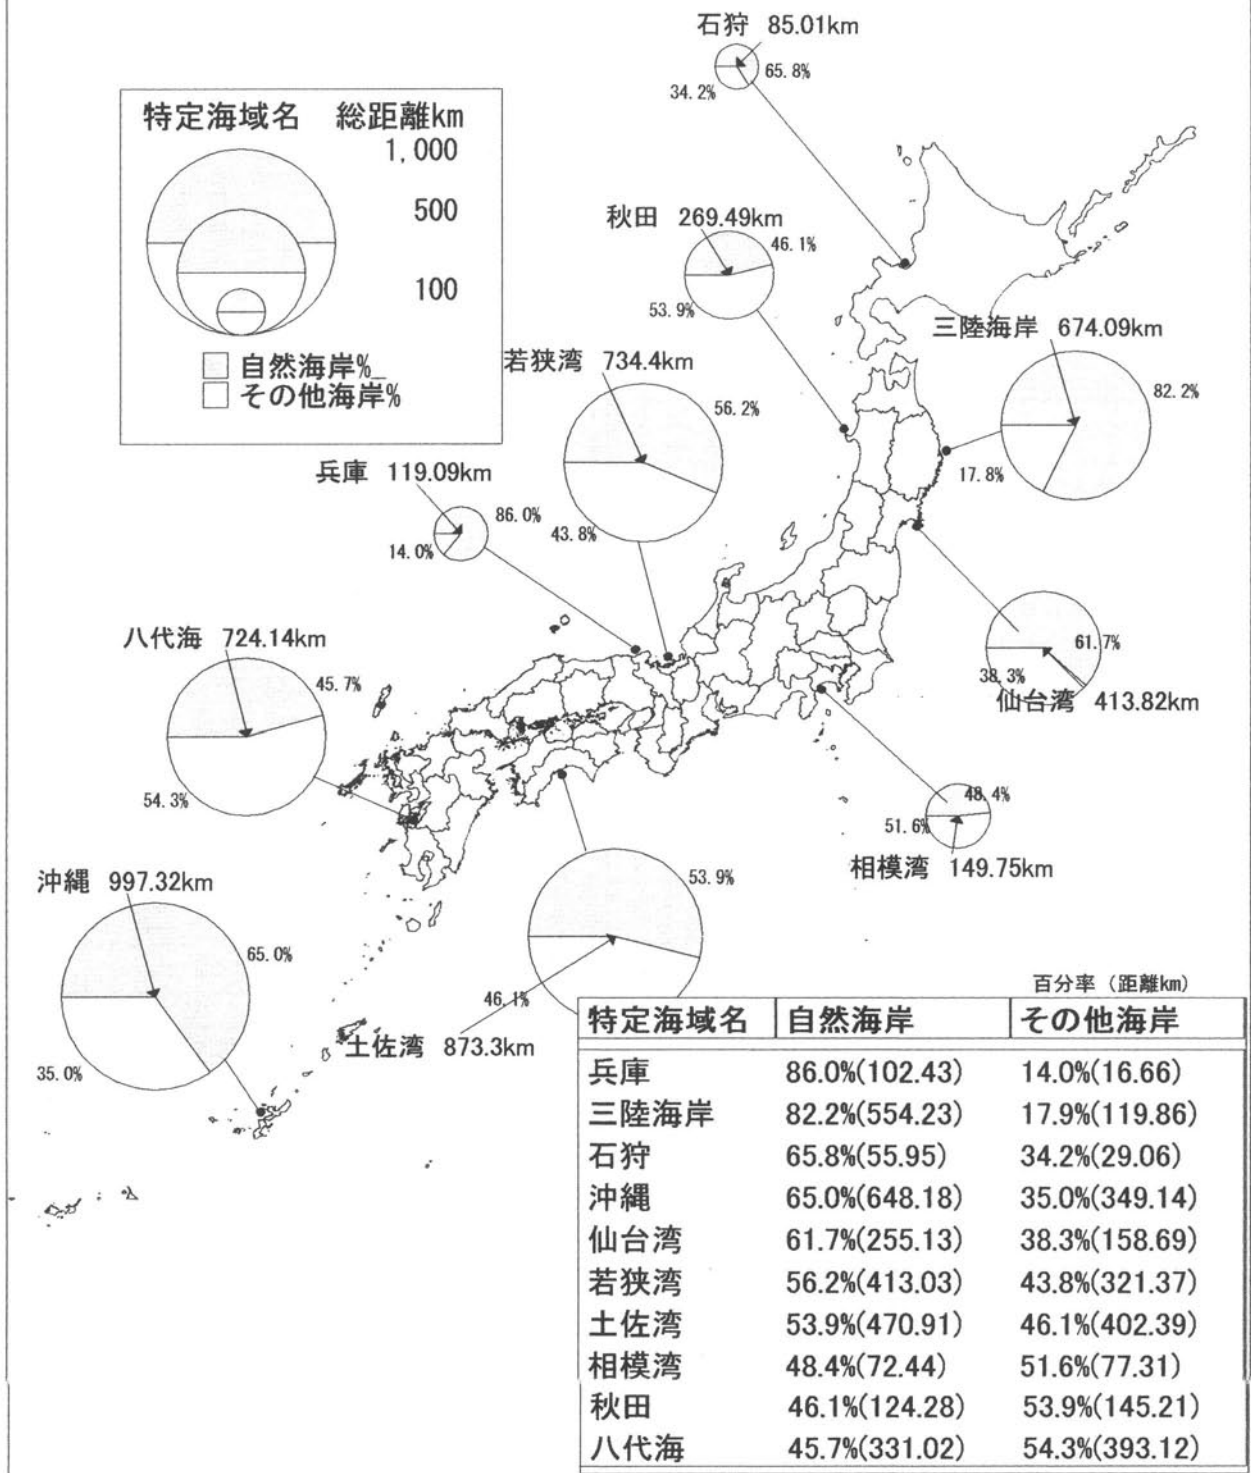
特定海域名 総距離km
1,000
500
100
自然海岸%_
その他海岸%

石狩 85.01km
65.8%
34.2%

秋田 269.49km
46.1%
53.9%

三陸海岸 674.09km
82.2%
17.8%

若狭湾 734.4km
56.2%
43.8%

兵庫 119.09km
86.0%
14.0%

八代海 724.14km
45.7%
54.3%

61.7%
38.3%
仙台湾 413.82km

48.4%
51.6%
相模湾 149.75km

沖縄 997.32km
65.0%
35.0%

53.9%
46.1%
土佐湾 873.3km

百分率（距離km）

| 特定海域名 | 自然海岸 | その他海岸 |
|---|---|---|
| 兵庫 | 86.0%(102.43) | 14.0%(16.66) |
| 三陸海岸 | 82.2%(554.23) | 17.9%(119.86) |
| 石狩 | 65.8%(55.95) | 34.2%(29.06) |
| 沖縄 | 65.0%(648.18) | 35.0%(349.14) |
| 仙台湾 | 61.7%(255.13) | 38.3%(158.69) |
| 若狭湾 | 56.2%(413.03) | 43.8%(321.37) |
| 土佐湾 | 53.9%(470.91) | 46.1%(402.39) |
| 相模湾 | 48.4%(72.44) | 51.6%(77.31) |
| 秋田 | 46.1%(124.28) | 53.9%(145.21) |
| 八代海 | 45.7%(331.02) | 54.3%(393.12) |